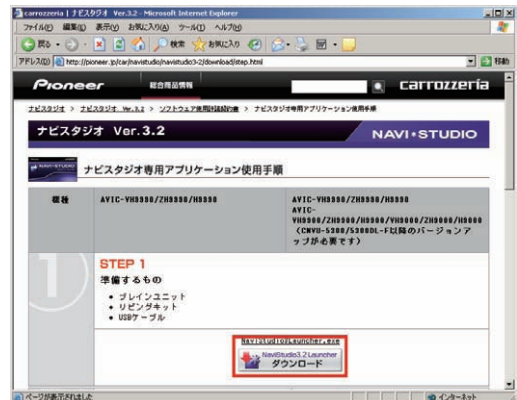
carrozzeria | ナビスタジオ Ver.3.2 - Microsoft Internet Explorer

ファイル(F) 編集(E) 表示(V) お気に入り(A) ツール(T) ヘルプ(H)

戻る 検索 お気に入り

アドレス(D) http://pioneer.jp/carrozzeria/navistudio/navistudio3-2/download/step.html 移動

Pioneer 総合商品情報 carrozzeria

ナビスタジオ > ナビスタジオ Ver.3.2 > ソフトウェア使用前の説明 > ナビスタジオ専用アプリケーション使用手順

ナビスタジオ Ver.3.2

NAVI•STUDIO

ナビスタジオ専用アプリケーション使用手順

| 機種 | AVIC-VH9990/ZH9990/H9990 | AVIC-VH9990/ZH9990/H9990 AVIC-VH9900/ZH9900/H9900/VH9000/ZH9000/H9000（CNVU-5300/5300DL-F以降のバージョンアップが必要です） |
|---|---|---|

STEP 1

準備するもの

• ブレインユニット
• リビングキット
• USBケーブル

NaviStudio3Launcher.exe

NaviStudio3.2 Launcher ダウンロード

ページが表示されました

インターネット